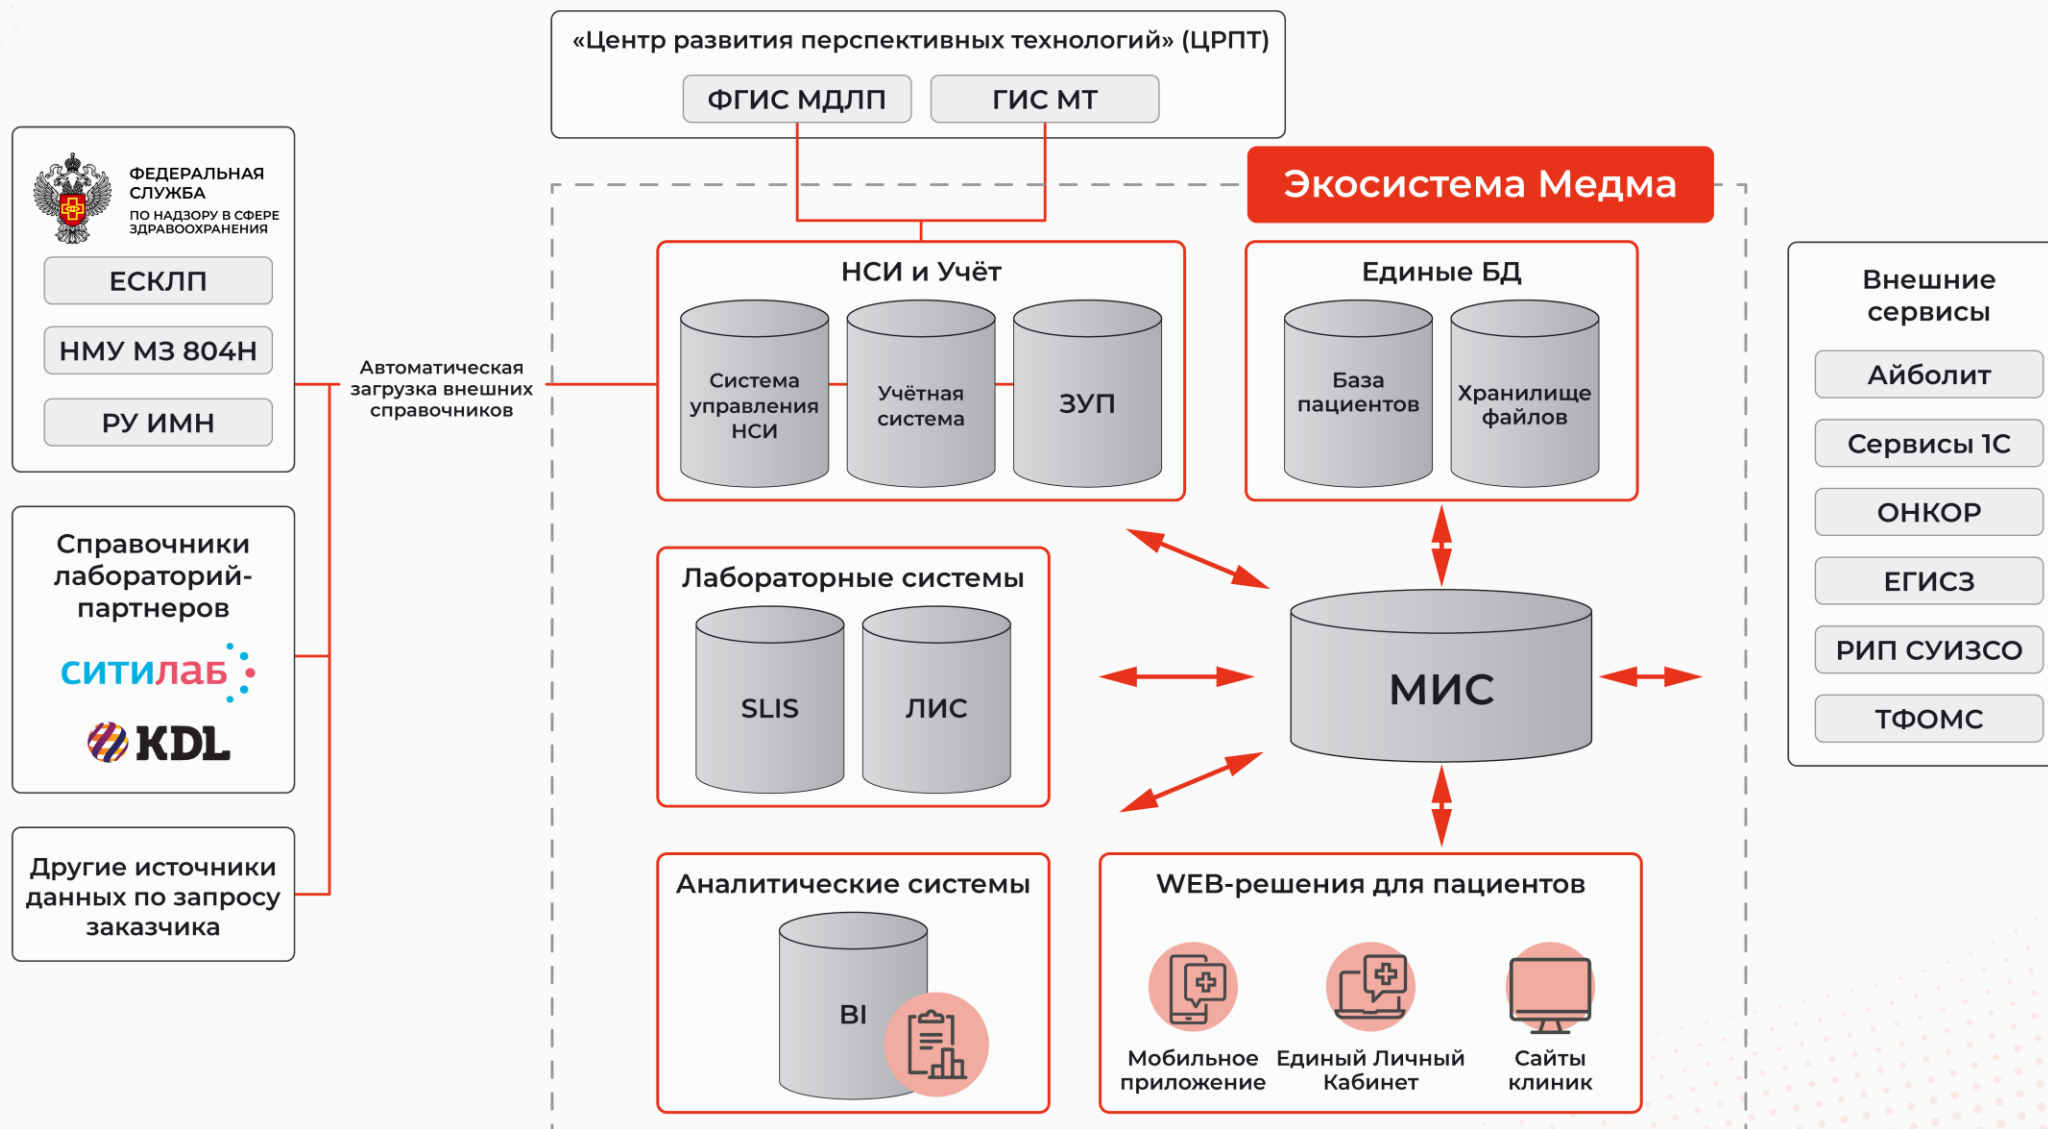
«Центр развития перспективных технологий» (ЦРПТ)

ФГИС МДЛП

ГИС МТ

ФЕДЕРАЛЬНАЯ СЛУЖБА ПО НАДЗОРУ В СФЕРЕ ЗДРАВООХРАНЕНИЯ

ЕСКЛП

НМУ МЗ 804Н

РУ ИМН

Автоматическая загрузка внешних справочников

Экосистема Медма

НСИ и Учёт

Система управления НСИ

Учётная система

ЗУП

Единые БД

База пациентов

Хранилище файлов

Внешние сервисы

Айболит

Сервисы 1С

ОНКОР

ЕГИСЗ

РИП СУИЗСО

ТФОМС

Справочники лабораторий-партнеров

ситилаб

KDL

Лабораторные системы

SLIS

ЛИС

МИС

Другие источники данных по запросу заказчика

Аналитические системы

BI

WEB-решения для пациентов

Мобильное приложение

Единый Личный Кабинет

Сайты клиник